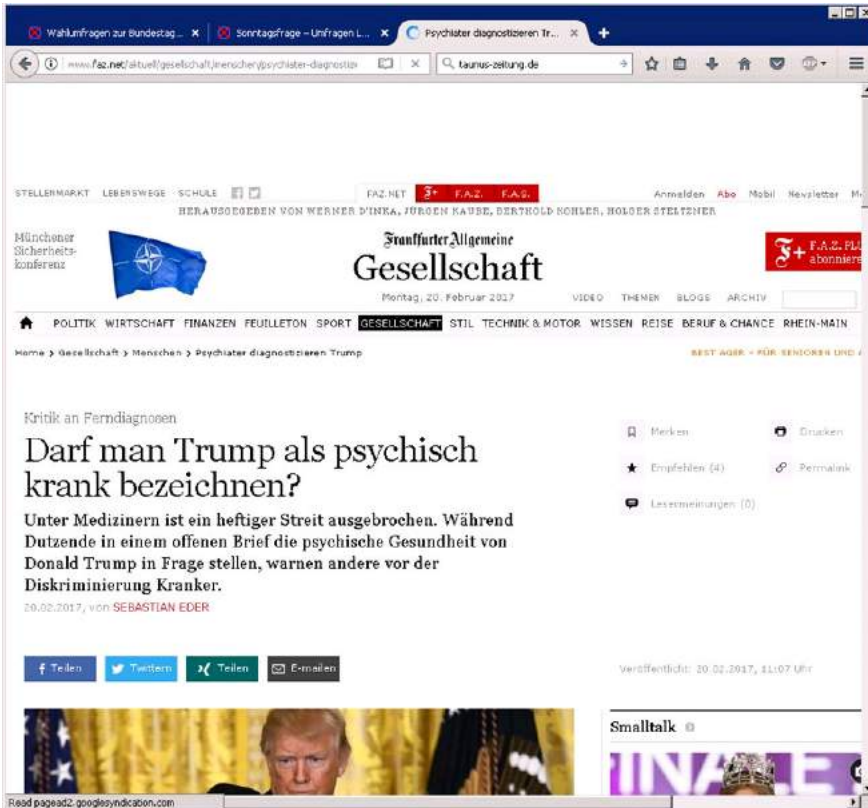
Wahlumfragen zur Bundestag... × Sonntagsfrage – Umfragen L... × Psychiater diagnostizieren Tr... × +

www.faz.net/aktuell/gesellschaft/menschen/psychiater-diagnostiz taunus-zeitung.de

STELLENMARKT LEBENSWEGE SCHULE FAZ.NET F+ F.A.Z. F.A.S. Anmelden Abo Mobil Newsletter M

HERAUSGEGEBEN VON WERNER D'INKA, JÜRGEN KAUBE, BERTHOLD KOHLER, HOLGER STELTZNER

Münchener Sicherheitskonferenz

Frankfurter Allgemeine
Gesellschaft

F+ F.A.Z. PL abonniere

Montag, 20. Februar 2017 VIDEO THEMEN BLOGS ARCHIV

POLITIK WIRTSCHAFT FINANZEN FEUILLETON SPORT GESELLSCHAFT STIL TECHNIK & MOTOR WISSEN REISE BERUF & CHANCE RHEIN-MAIN

Home › Gesellschaft › Menschen › Psychiater diagnostizieren Trump

BEST AGER – FÜR SENIOREN UND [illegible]

Kritik an Ferndiagnosen

Darf man Trump als psychisch krank bezeichnen?

Unter Medizinern ist ein heftiger Streit ausgebrochen. Während Dutzende in einem offenen Brief die psychische Gesundheit von Donald Trump in Frage stellen, warnen andere vor der Diskriminierung Kranker.

20.02.2017, von SEBASTIAN EDER

Merken Drucken
Empfehlen (4) Permalink
Lesermeinungen (0)

Teilen Twittern Teilen E-mailen

Veröffentlicht: 20.02.2017, 11:07 Uhr

Smalltalk

Read pagead2.googlesyndication.com